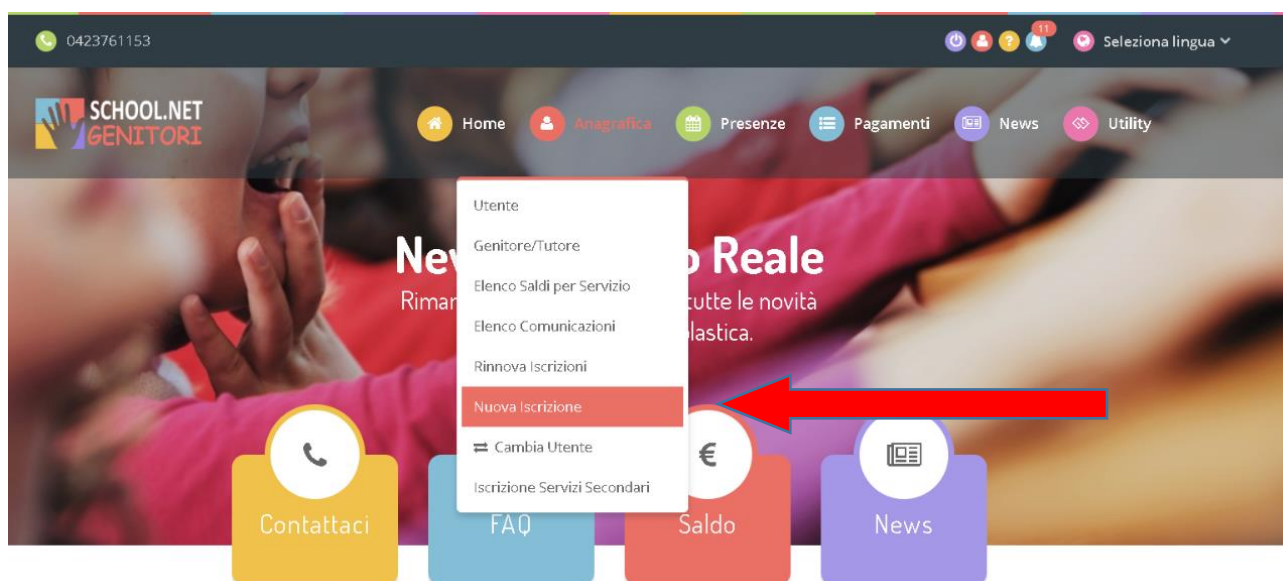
0423761153

11

Seleziona lingua

SCHOOL.NET GENITORI

Home Anagrafica Presenze Pagamenti News Utility

Utente
Genitore/Tutore
Elenco Saldi per Servizio
Elenco Comunicazioni
Rinnova Iscrizioni
Nuova Iscrizione
⇄ Cambia Utente
Iscrizione Servizi Secondari

Nev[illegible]o Reale
Rimar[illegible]tutte le novità
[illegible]lastica.

Contattaci

FAQ

€
Saldo

News